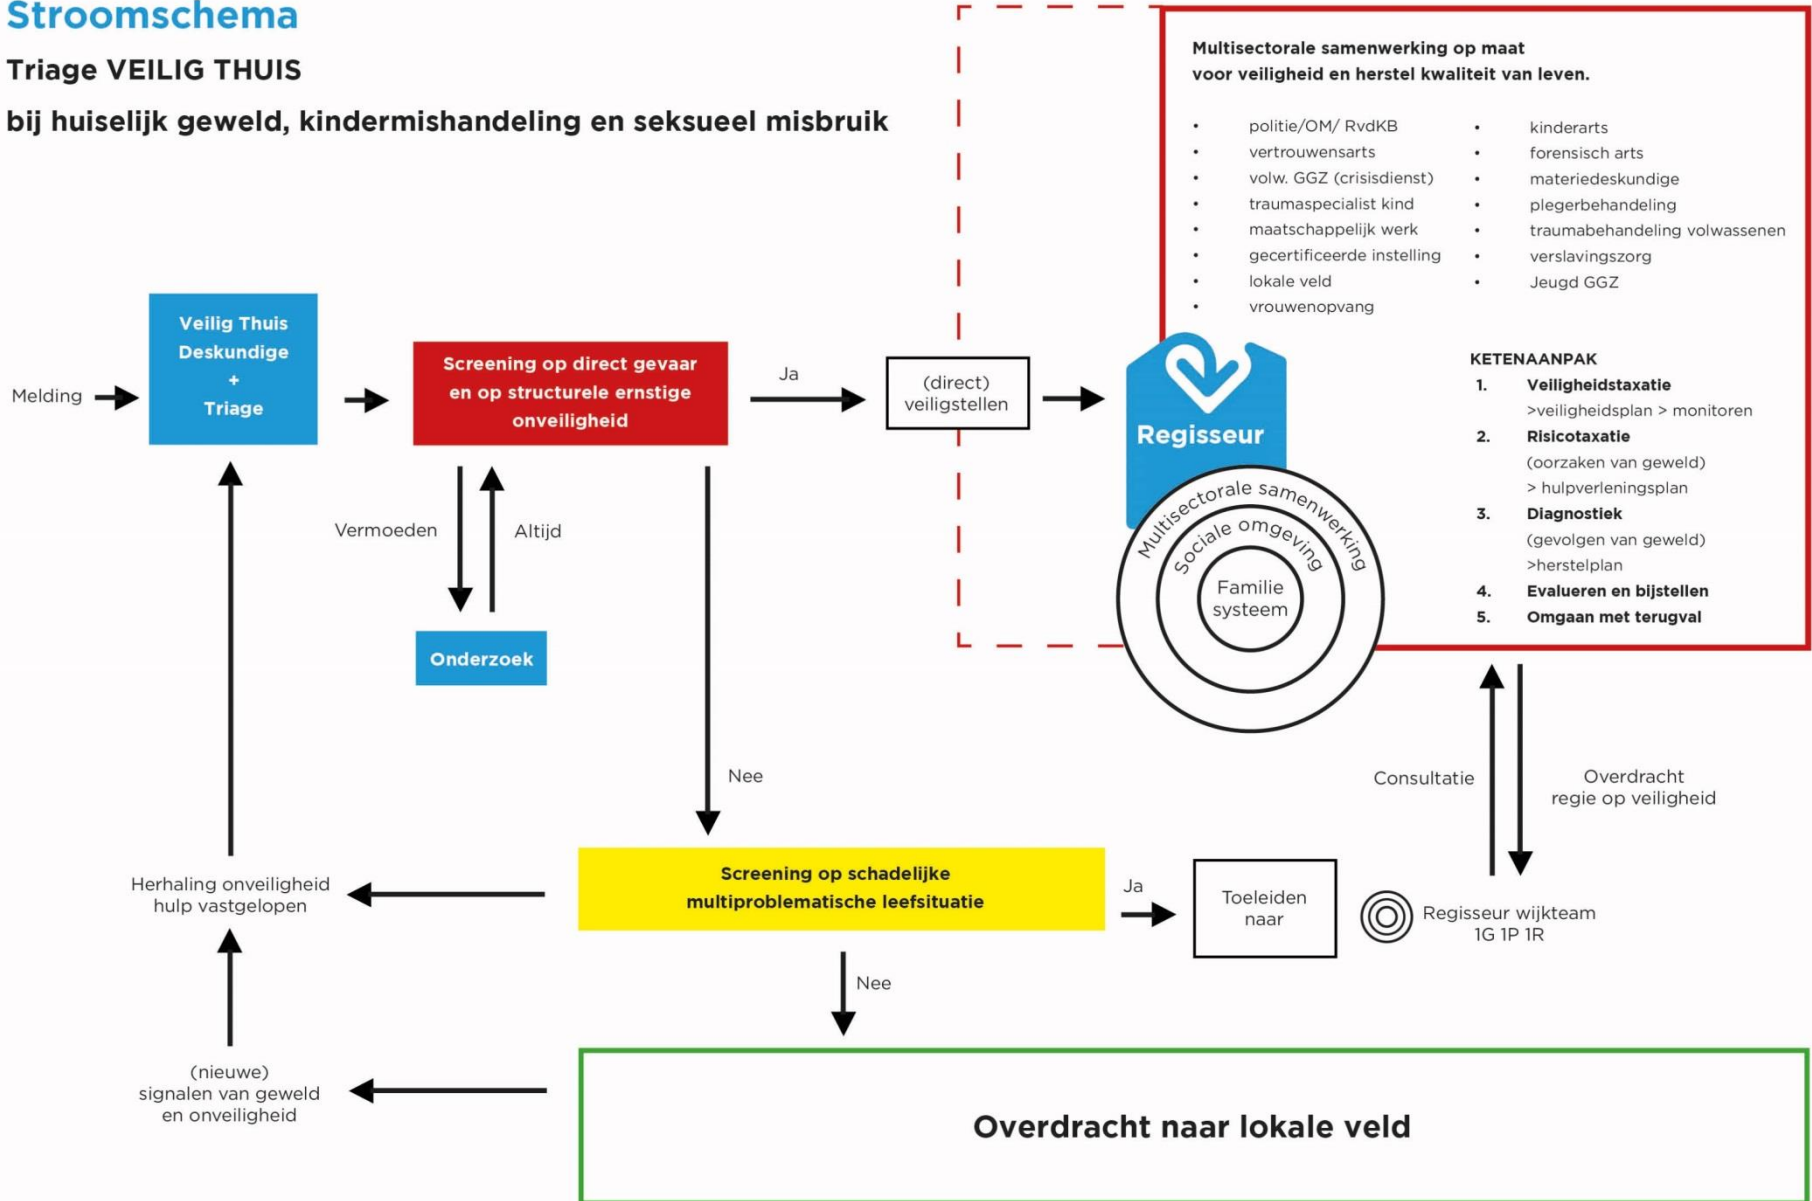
Stroomschema

Triage VEILIG THUIS

bij huiselijk geweld, kindermishandeling en seksueel misbruik

Multisectorale samenwerking op maat voor veiligheid en herstel kwaliteit van leven.

- politie/OM/ RvdKB
- vertrouwensarts
- volw. GGZ (crisisdienst)
- traumaspecialist kind
- maatschappelijk werk
- gecertificeerde instelling
- lokale veld
- vrouwenopvang

- kinderarts
- forensisch arts
- materiedeskundige
- plegerbehandeling
- traumabehandeling volwassenen
- verslavingszorg
- Jeugd GGZ

Melding

Veilig Thuis Deskundige + Triage

Screening op direct gevaar en op structurele ernstige onveiligheid

Ja

(direct) veiligstellen

Regisseur

Multisectorale samenwerking

Sociale omgeving

Familie systeem

KETENAANPAK
1. Veiligheidstaxatie
>veiligheidsplan > monitoren
2. Risicotaxatie
(oorzaken van geweld)
> hulpverleningsplan
3. Diagnostiek
(gevolgen van geweld)
>herstelplan
4. Evalueren en bijstellen
5. Omgaan met terugval

Vermoeden

Altijd

Onderzoek

Nee

Consultatie

Overdracht regie op veiligheid

Herhaling onveiligheid hulp vastgelopen

Screening op schadelijke multiproblematische leefsituatie

Ja

Toeleiden naar

Regisseur wijkteam 1G 1P 1R

Nee

(nieuwe) signalen van geweld en onveiligheid

Overdracht naar lokale veld